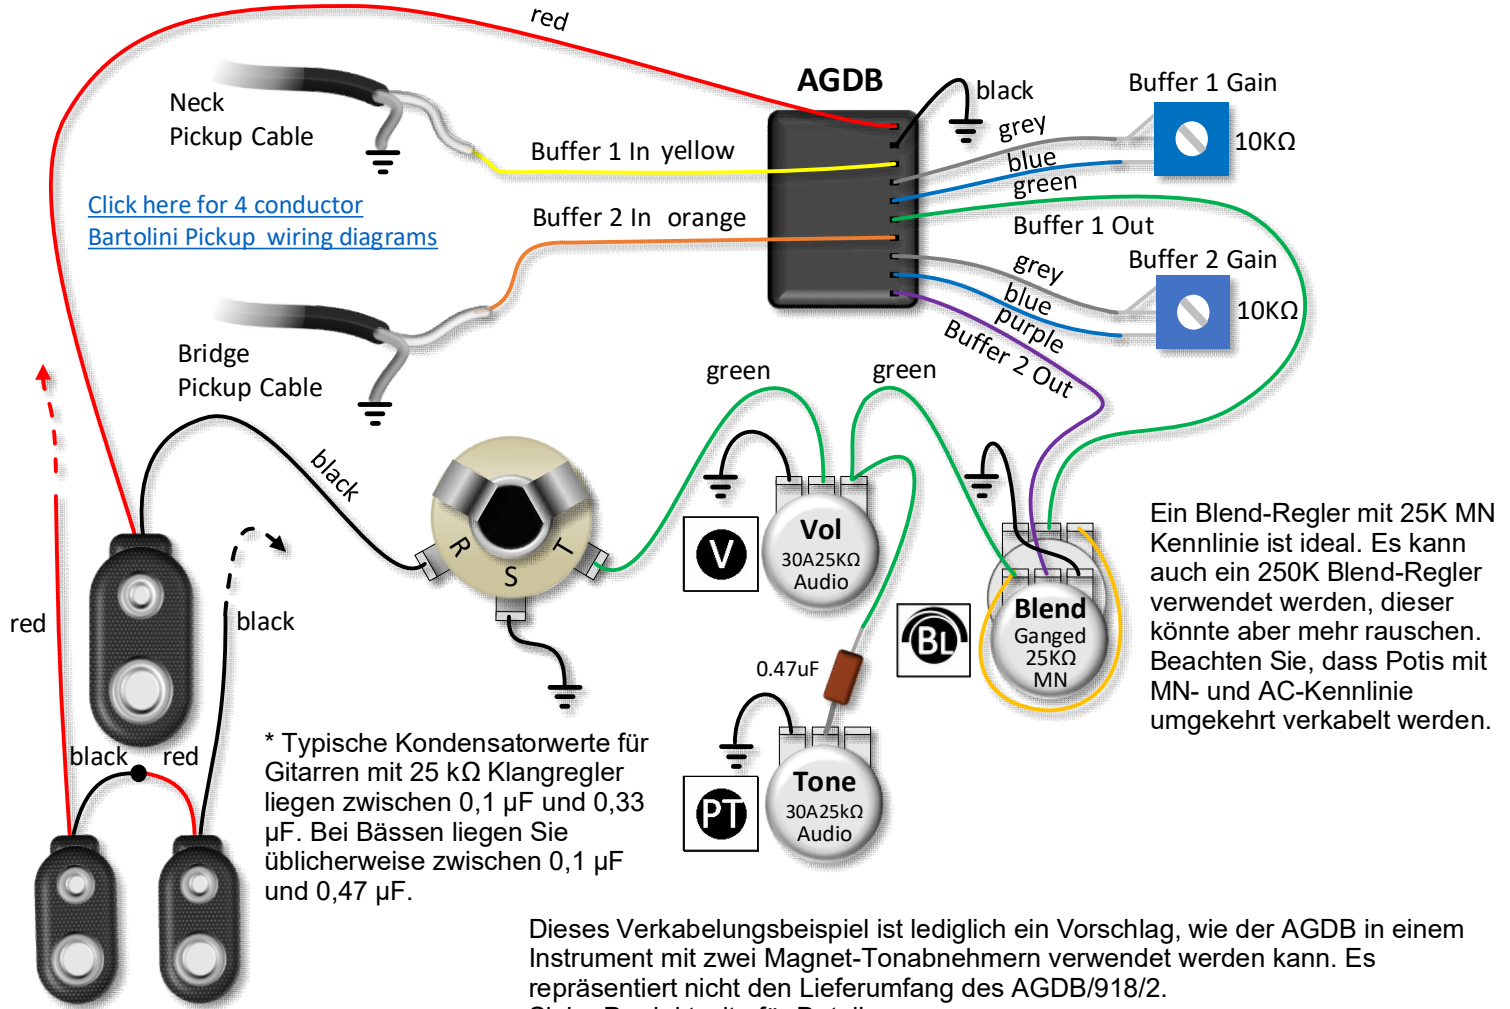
red

AGDB

black

Buffer 1 Gain

Neck
Pickup Cable

grey

10KΩ

Buffer 1 In yellow

blue

green

Click here for 4 conductor
Bartolini Pickup wiring diagrams

Buffer 2 In orange

Buffer 1 Out

grey

Buffer 2 Gain

blue

10KΩ

purple

Bridge
Pickup Cable

Buffer 2 Out

green

green

black

R

S

T

V

Vol
30A25KΩ
Audio

Ein Blend-Regler mit 25K MN Kennlinie ist ideal. Es kann auch ein 250K Blend-Regler verwendet werden, dieser könnte aber mehr rauschen. Beachten Sie, dass Potis mit MN- und AC-Kennlinie umgekehrt verkabelt werden.

red

black

BL

Blend
Ganged
25KΩ
MN

0.47uF

black

red

* Typische Kondensatorwerte für Gitarren mit 25 kΩ Klangregler liegen zwischen 0,1 µF und 0,33 µF. Bei Bässen liegen Sie üblicherweise zwischen 0,1 µF und 0,47 µF.

PT

Tone
30A25kΩ
Audio

Dieses Verkabelungsbeispiel ist lediglich ein Vorschlag, wie der AGDB in einem Instrument mit zwei Magnet-Tonabnehmern verwendet werden kann. Es repräsentiert nicht den Lieferumfang des AGDB/918/2.
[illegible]